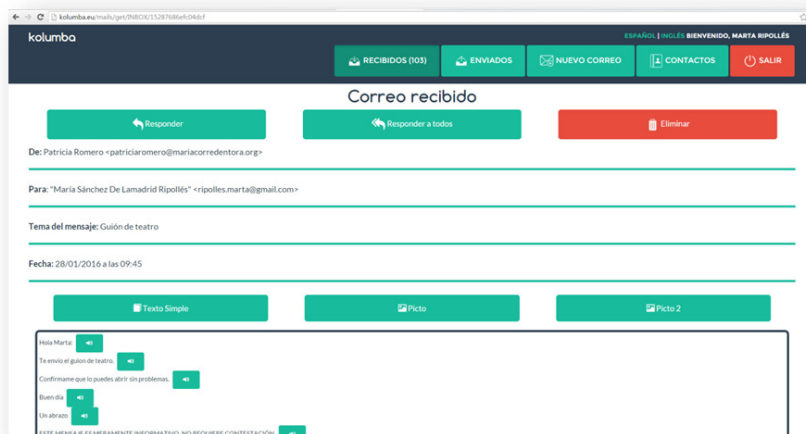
kolumba.eu/mails/get/INBOX/15287686efc04dcf

kolumba

ESPAÑOL | INGLÉS BIENVENIDO, MARTA RIPOLLÉS

RECIBIDOS (103)
ENVIADOS
NUEVO CORREO
CONTACTOS
SALIR

Correo recibido

Responder
Responder a todos
Eliminar

De: Patricia Romero <patriciaromero@mariacorredentora.org>

Para: "María Sánchez De Lamadrid Ripollés" <ripolles.marta@gmail.com>

Tema del mensaje: Guión de teatro

Fecha: 28/01/2016 a las 09:45

Texto Simple
Picto
Picto 2

Hola Marta:

Te envío el guion de teatro.

Confírmame que lo puedes abrir sin problemas.

Buen día

Un abrazo

ESTE MENSAJE ES MERAMENTE INFORMATIVO, NO REQUIERE CONTESTACIÓN